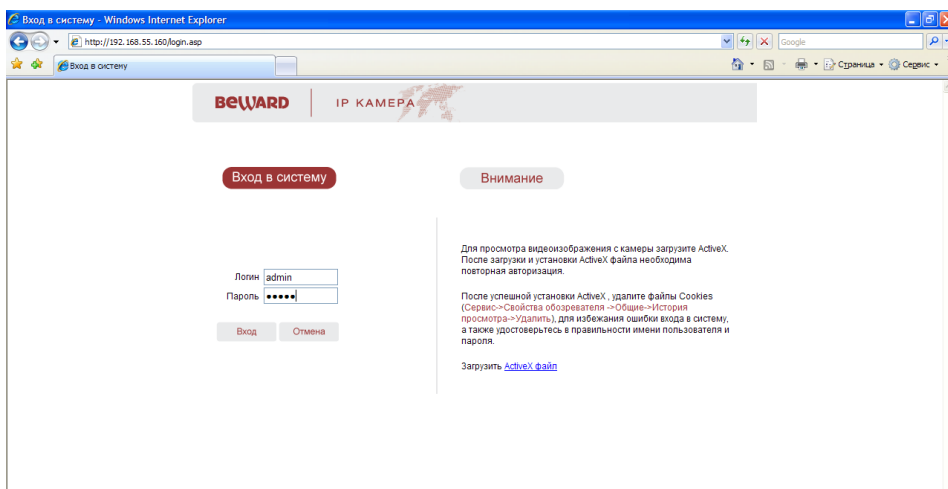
Вход в систему - Windows Internet Explorer

http://192.168.55.160/login.asp

Google

Вход в систему

Страница Сервис

BEWARD IP КАМЕРА

Вход в систему

Внимание

Логин admin
Пароль •••••

Вход Отмена

Для просмотра видеоизображения с камеры загрузите ActiveX. После загрузки и установки ActiveX файла необходима повторная авторизация.

После успешной установки ActiveX , удалите файлы Cookies (Сервис->Свойства обозревателя ->Общие->История просмотра->Удалить), для избежания ошибки входа в систему, а также удостоверьтесь в правильности имени пользователя и пароля.

Загрузить ActiveX файл